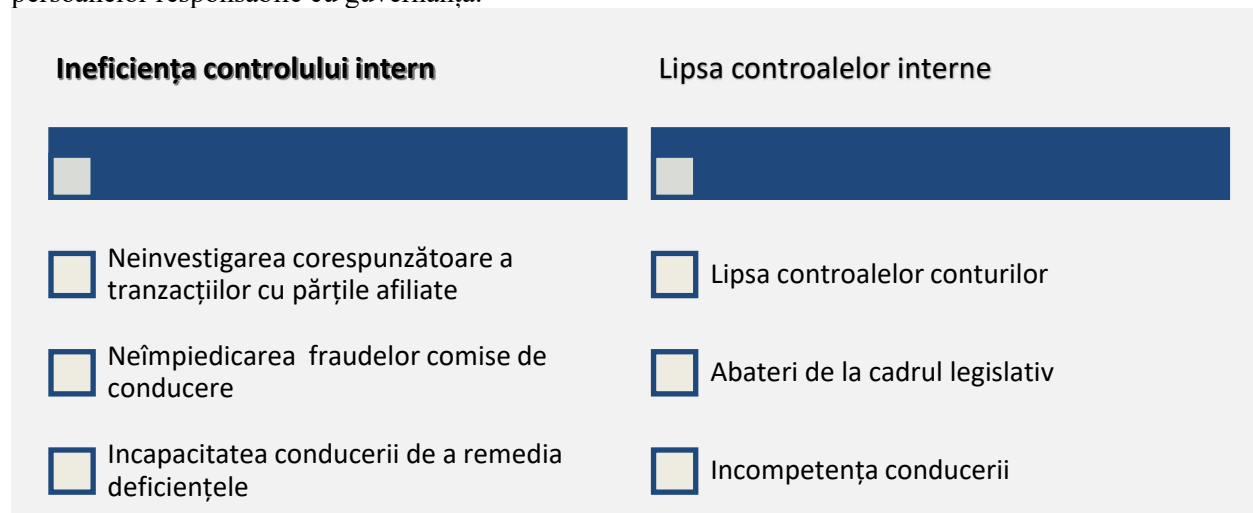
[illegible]

Ineficiența controlului intern

Neinvestigarea corespunzătoare a tranzacțiilor cu părțile afiliate

Neîmpiedicarea fraudelor comise de conducere

Incapacitatea conducerii de a remedia deficiențele

Lipsa controalelor interne

Lipsa controalelor conturilor

Abateri de la cadrul legislativ

Incompetența conducerii